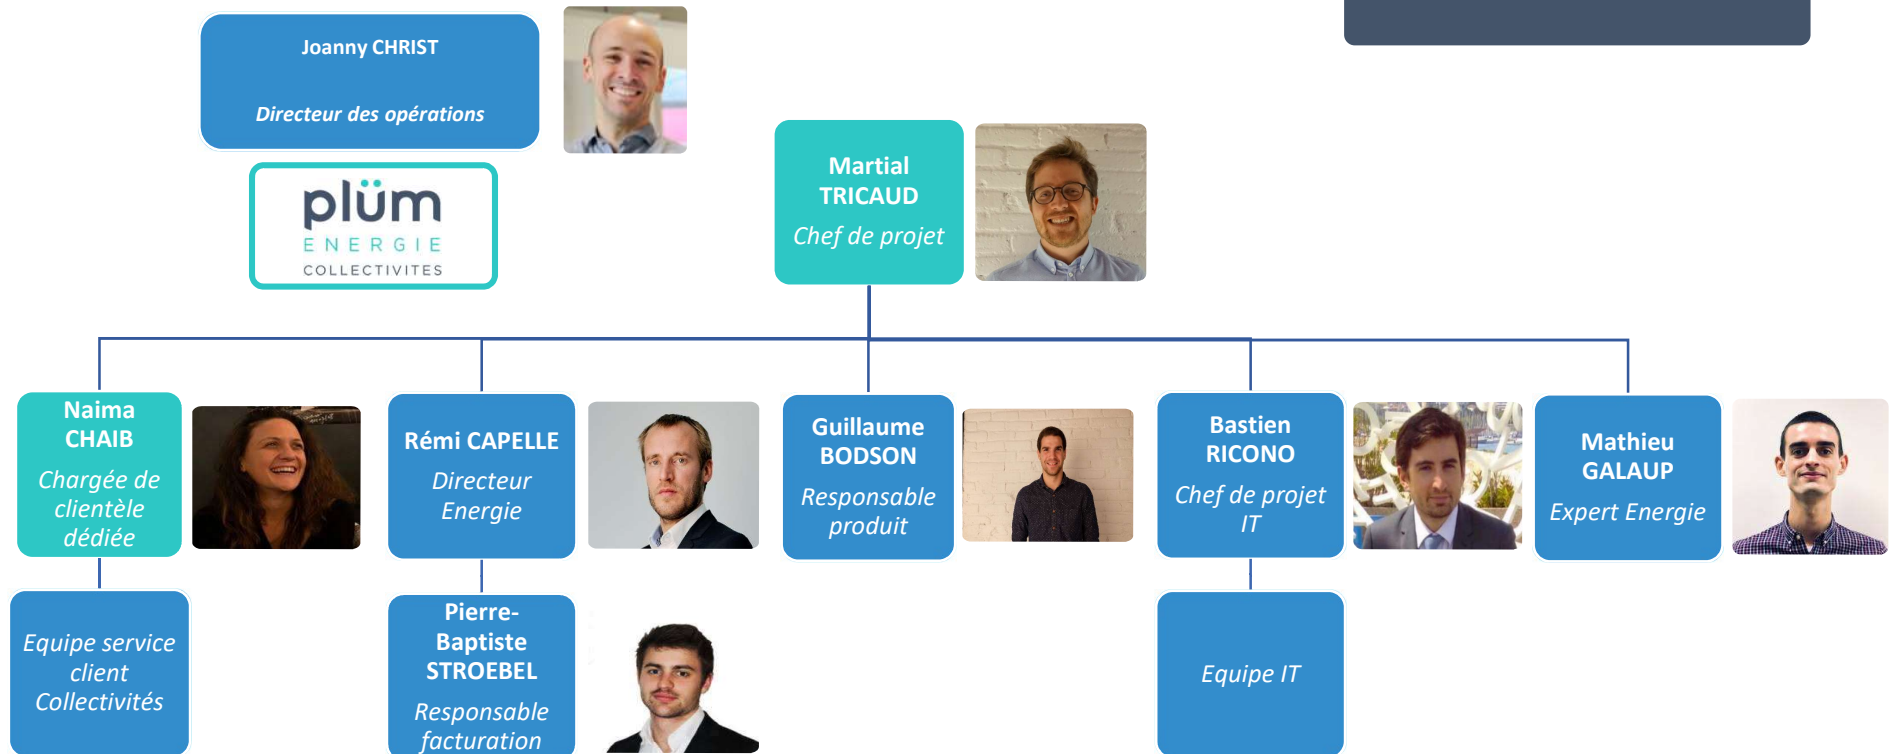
Joanny CHRIST

Directeur des opérations

plüm
ENERGIE
COLLECTIVITES

Martial TRICAUD
Chef de projet

Naima CHAIB
Chargée de clientèle dédiée

Rémi CAPELLE
Directeur Energie

Guillaume BODSON
Responsable produit

Bastien RICONO
Chef de projet IT

Mathieu GALAUP
Expert Energie

Equipe service client Collectivités

Pierre-Baptiste STROEBEL
Responsable facturation

Equipe IT